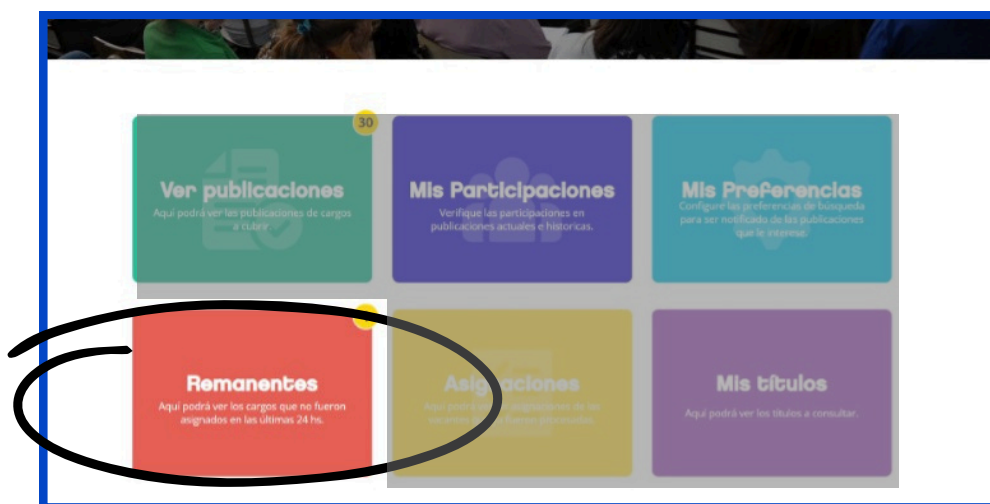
30

Ver publicaciones
Aquí podrá ver las publicaciones de cargos a cubrir.

Mis Participaciones
Verifique las participaciones en publicaciones actuales e históricas.

Mis Preferencias
Configure las preferencias de búsqueda para ser notificado de las publicaciones que le interese.

Remanentes
Aquí podrá ver los cargos que no fueron asignados en las últimas 24 hs.

Asignaciones
Aquí podrá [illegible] asignaciones de las vacantes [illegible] procesados.

Mis títulos
Aquí podrá ver los títulos a consultar.